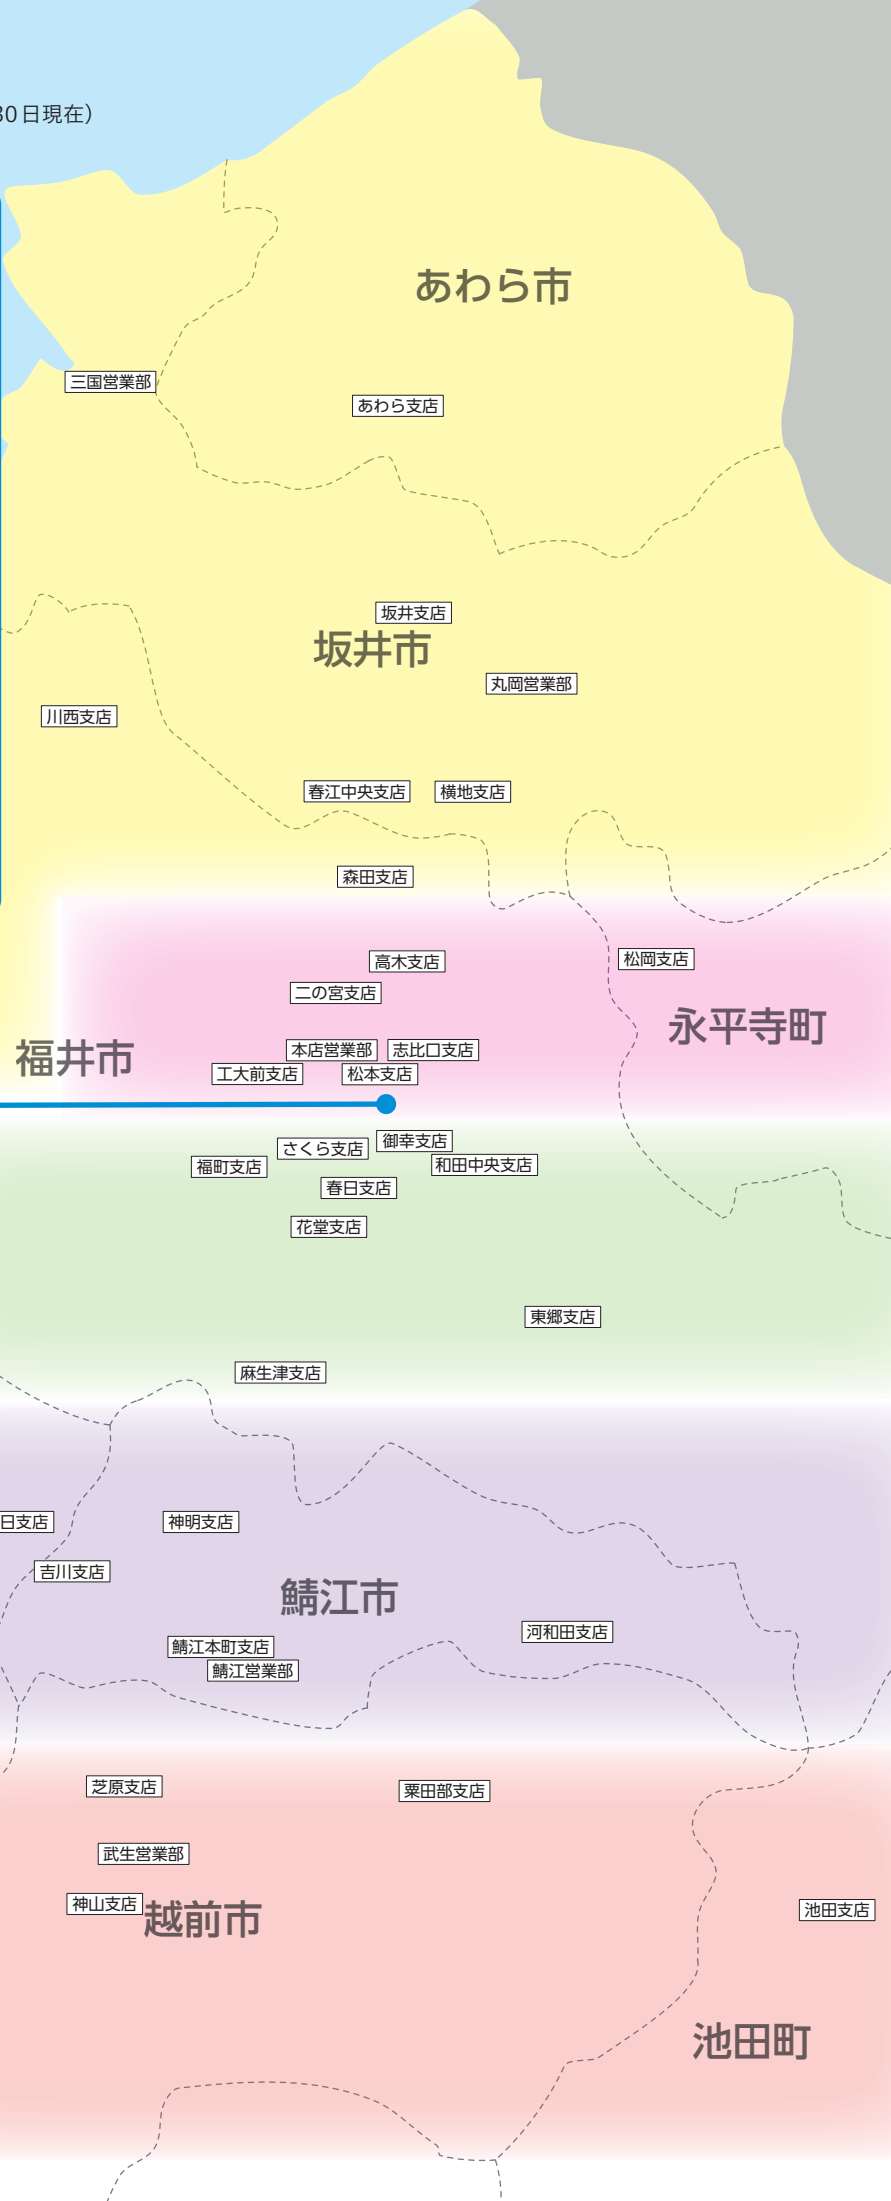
30日現在)

あわら市

三国営業部

あわら支店

坂井支店

坂井市

丸岡営業部

川西支店

春江中央支店

横地支店

森田支店

高木支店

松岡支店

二の宮支店

永平寺町

福井市

本店営業部

志比口支店

工大前支店

松本支店

さくら支店

御幸支店

福町支店

和田中央支店

春日支店

花堂支店

東郷支店

麻生津支店

日支店

神明支店

吉川支店

鯖江市

河和田支店

鯖江本町支店

鯖江営業部

芝原支店

粟田部支店

武生営業部

神山支店

越前市

池田支店

池田町